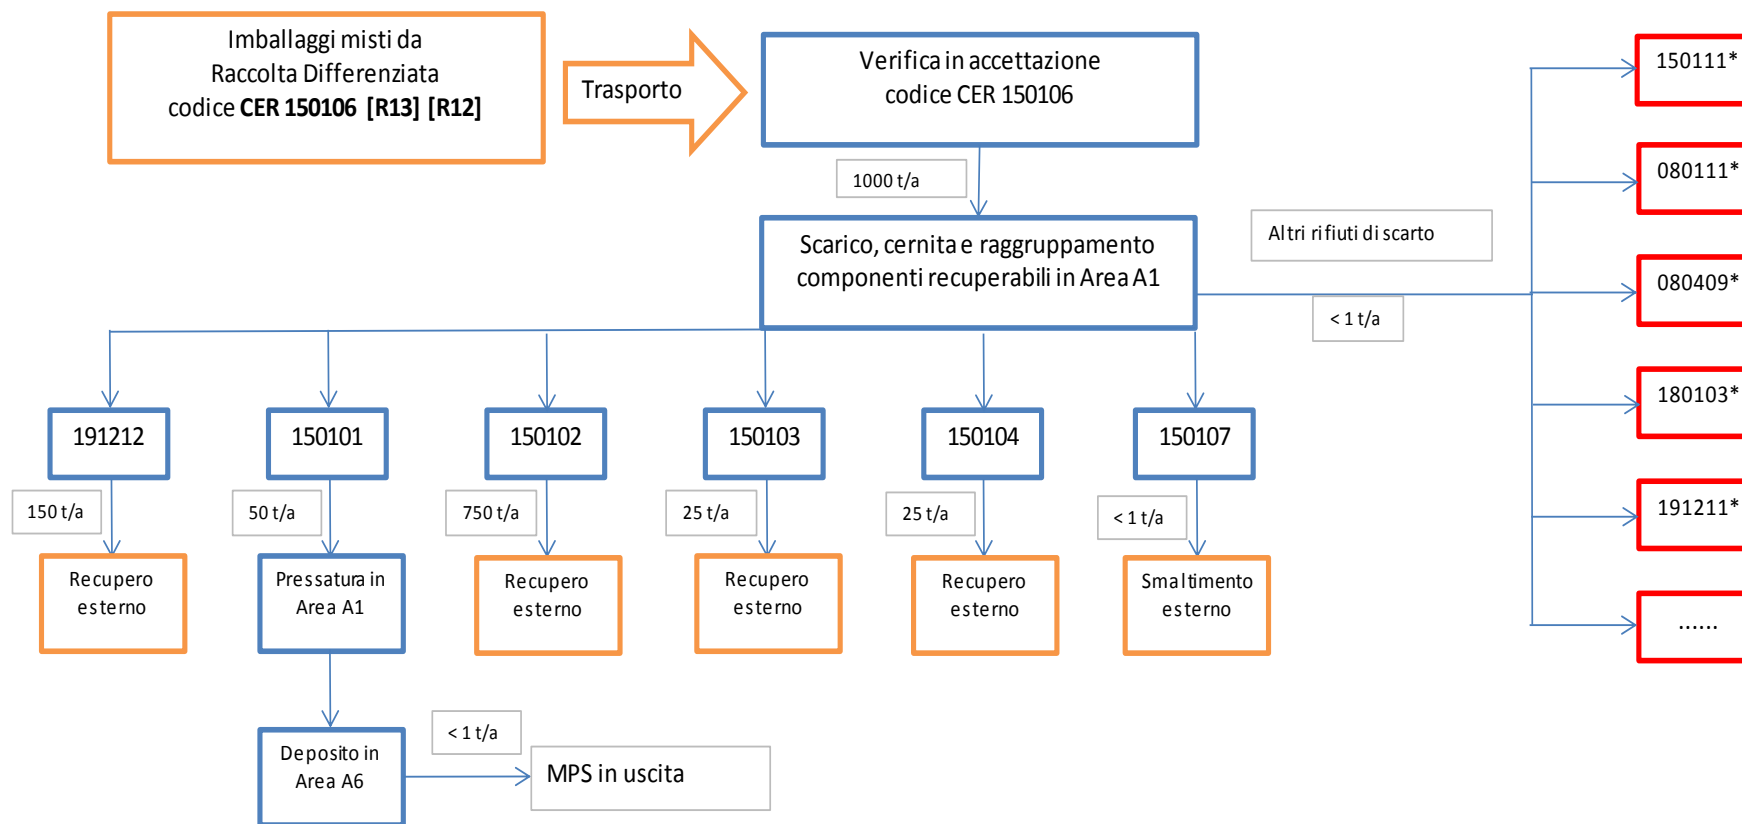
Imballaggi misti da Raccolta Differenziata codice **CER 150106 [R13] [R12]**

Trasporto

Verifica in accettazione codice CER 150106

1000 t/a

Scarico, cernita e raggruppamento componenti recuperabili in Area A1

Altri rifiuti di scarto

< 1 t/a

150111*

080111*

080409*

180103*

191211*

......

191212

150101

150102

150103

150104

150107

150 t/a

50 t/a

750 t/a

25 t/a

25 t/a

< 1 t/a

Recupero esterno

Pressatura in Area A1

Recupero esterno

Recupero esterno

Recupero esterno

Smaltimento esterno

Deposito in Area A6

< 1 t/a

MPS in uscita